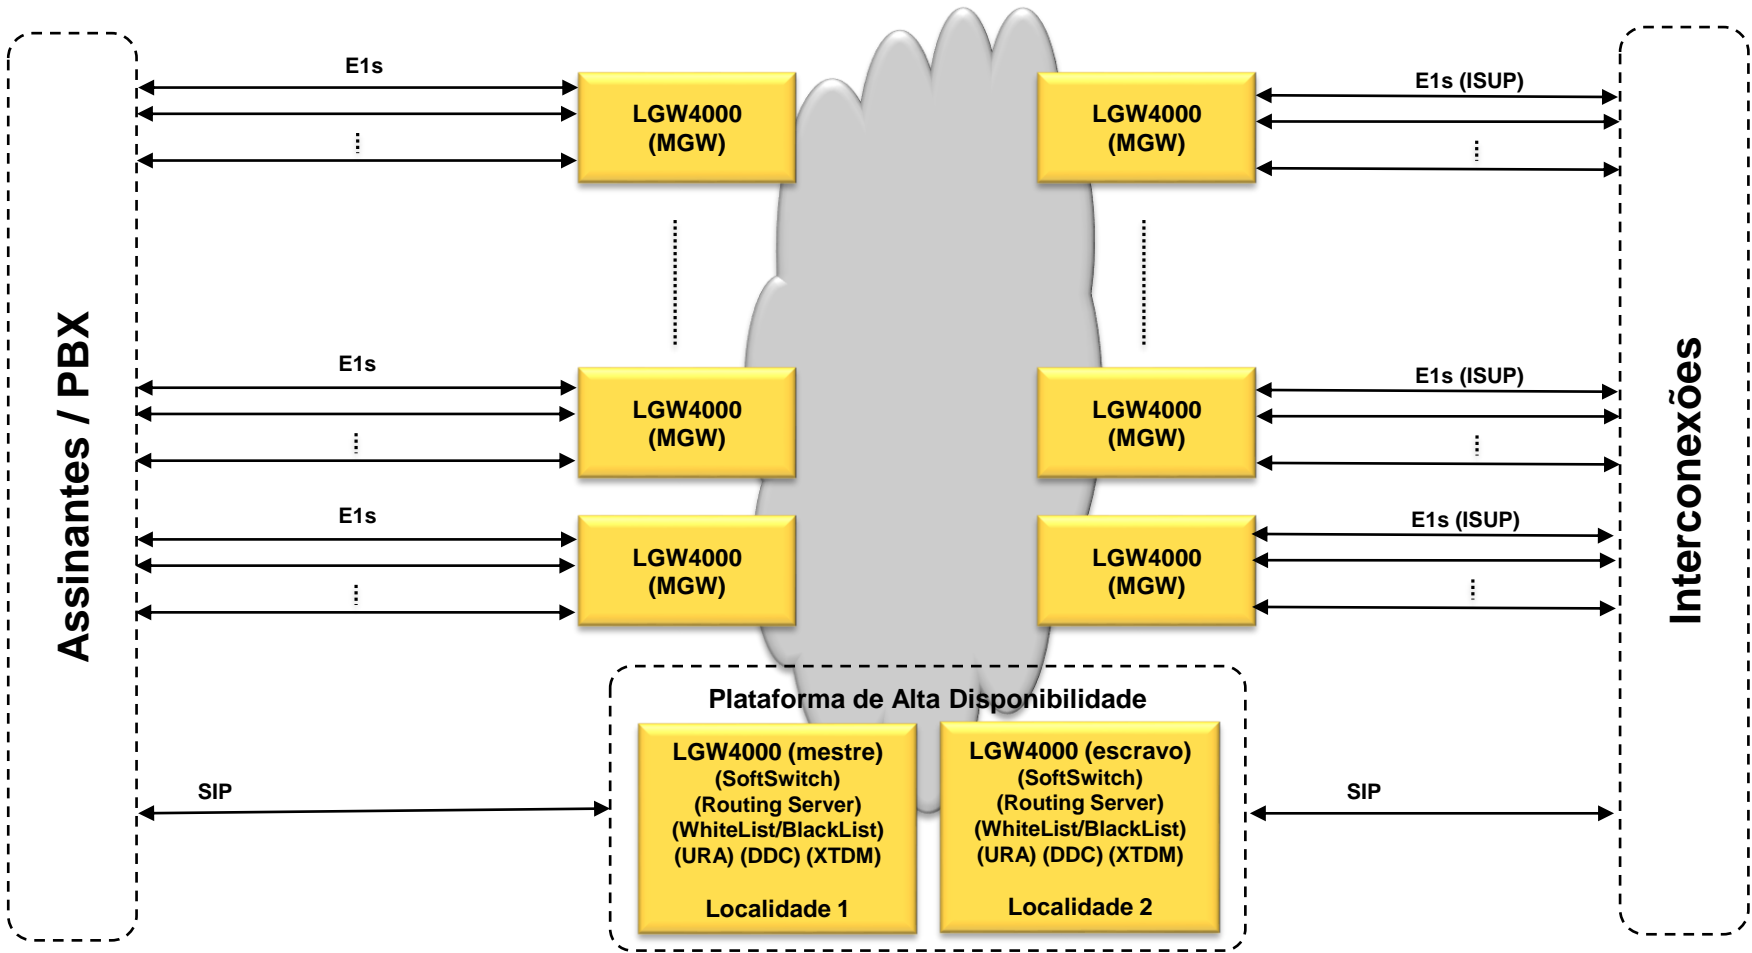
Assinantes / PBX

E1s

LGW4000 (MGW)

LGW4000 (MGW)

E1s (ISUP)

E1s

LGW4000 (MGW)

LGW4000 (MGW)

E1s (ISUP)

E1s

LGW4000 (MGW)

LGW4000 (MGW)

E1s (ISUP)

Interconexões

Plataforma de Alta Disponibilidade

SIP

LGW4000 (mestre)
(SoftSwitch)
(Routing Server)
(WhiteList/BlackList)
(URA) (DDC) (XTDM)

Localidade 1

LGW4000 (escravo)
(SoftSwitch)
(Routing Server)
(WhiteList/BlackList)
(URA) (DDC) (XTDM)

Localidade 2

SIP